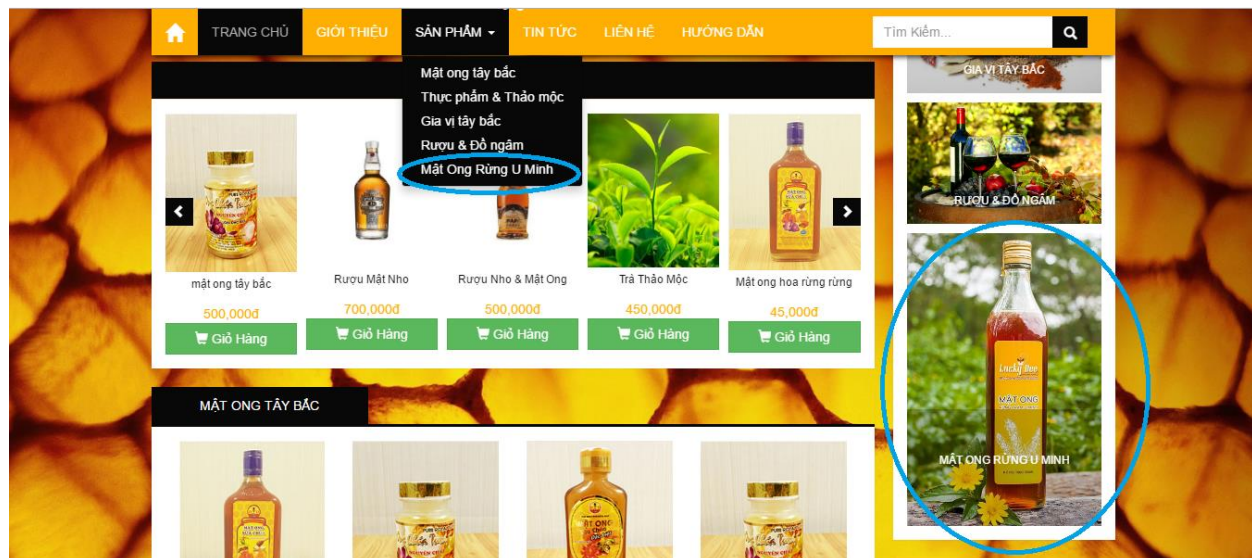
TRANG CHỦ GIỚI THIỆU SẢN PHẨM TIN TỨC LIÊN HỆ HƯỚNG DẪN

Tìm Kiếm...

Mật ong tây bắc
Thực phẩm & Thảo mộc
Gia vị tây bắc
Rượu & Đồ ngâm
Mật Ong Rừng U Minh

GIA VỊ TÂY BẮC

RƯỢU & ĐỒ NGÂM

MẬT ONG RỪNG U MINH

mật ong tây bắc
500,000đ
Giỏ Hàng

Rượu Mật Nho
700,000đ
Giỏ Hàng

Rượu Nho & Mật Ong
500,000đ
Giỏ Hàng

Trà Thảo Mộc
450,000đ
Giỏ Hàng

Mật ong hoa rừng rừng
45,000đ
Giỏ Hàng

MẬT ONG TÂY BẮC